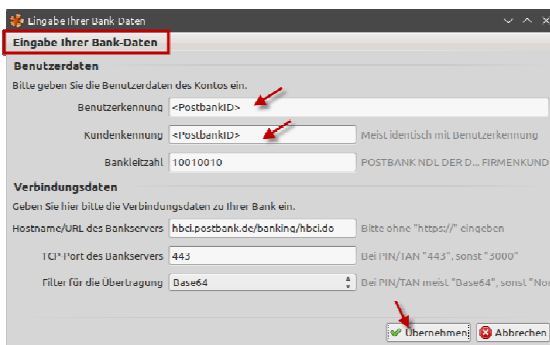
Eingabe Ihrer Bank Daten

Eingabe Ihrer Bank-Daten

Benutzerdaten

Bitte geben Sie die Benutzerdaten des Kontos ein.

Benutzerkennung <PostbankID>

Kundenkennung <PostbankID> Meist identisch mit Benutzerkennung

Bankleitzahl 10010010 POSTBANK NDL DER D... FIRMENKUND

Verbindungsdaten

Geben Sie hier bitte die Verbindungsdaten zu Ihrer Bank ein.

Hostname/URL des Bankservers hbci.postbank.de/banking/hbci.do Bitte ohne "https://" eingeben

TCP Port des Bankservers 443 Bei PIN/TAN "443", sonst "3000"

Filter für die Übertragung Base64 Bei PIN/TAN meist "Base64", sonst "Nor

Übernehmen Abbrechen